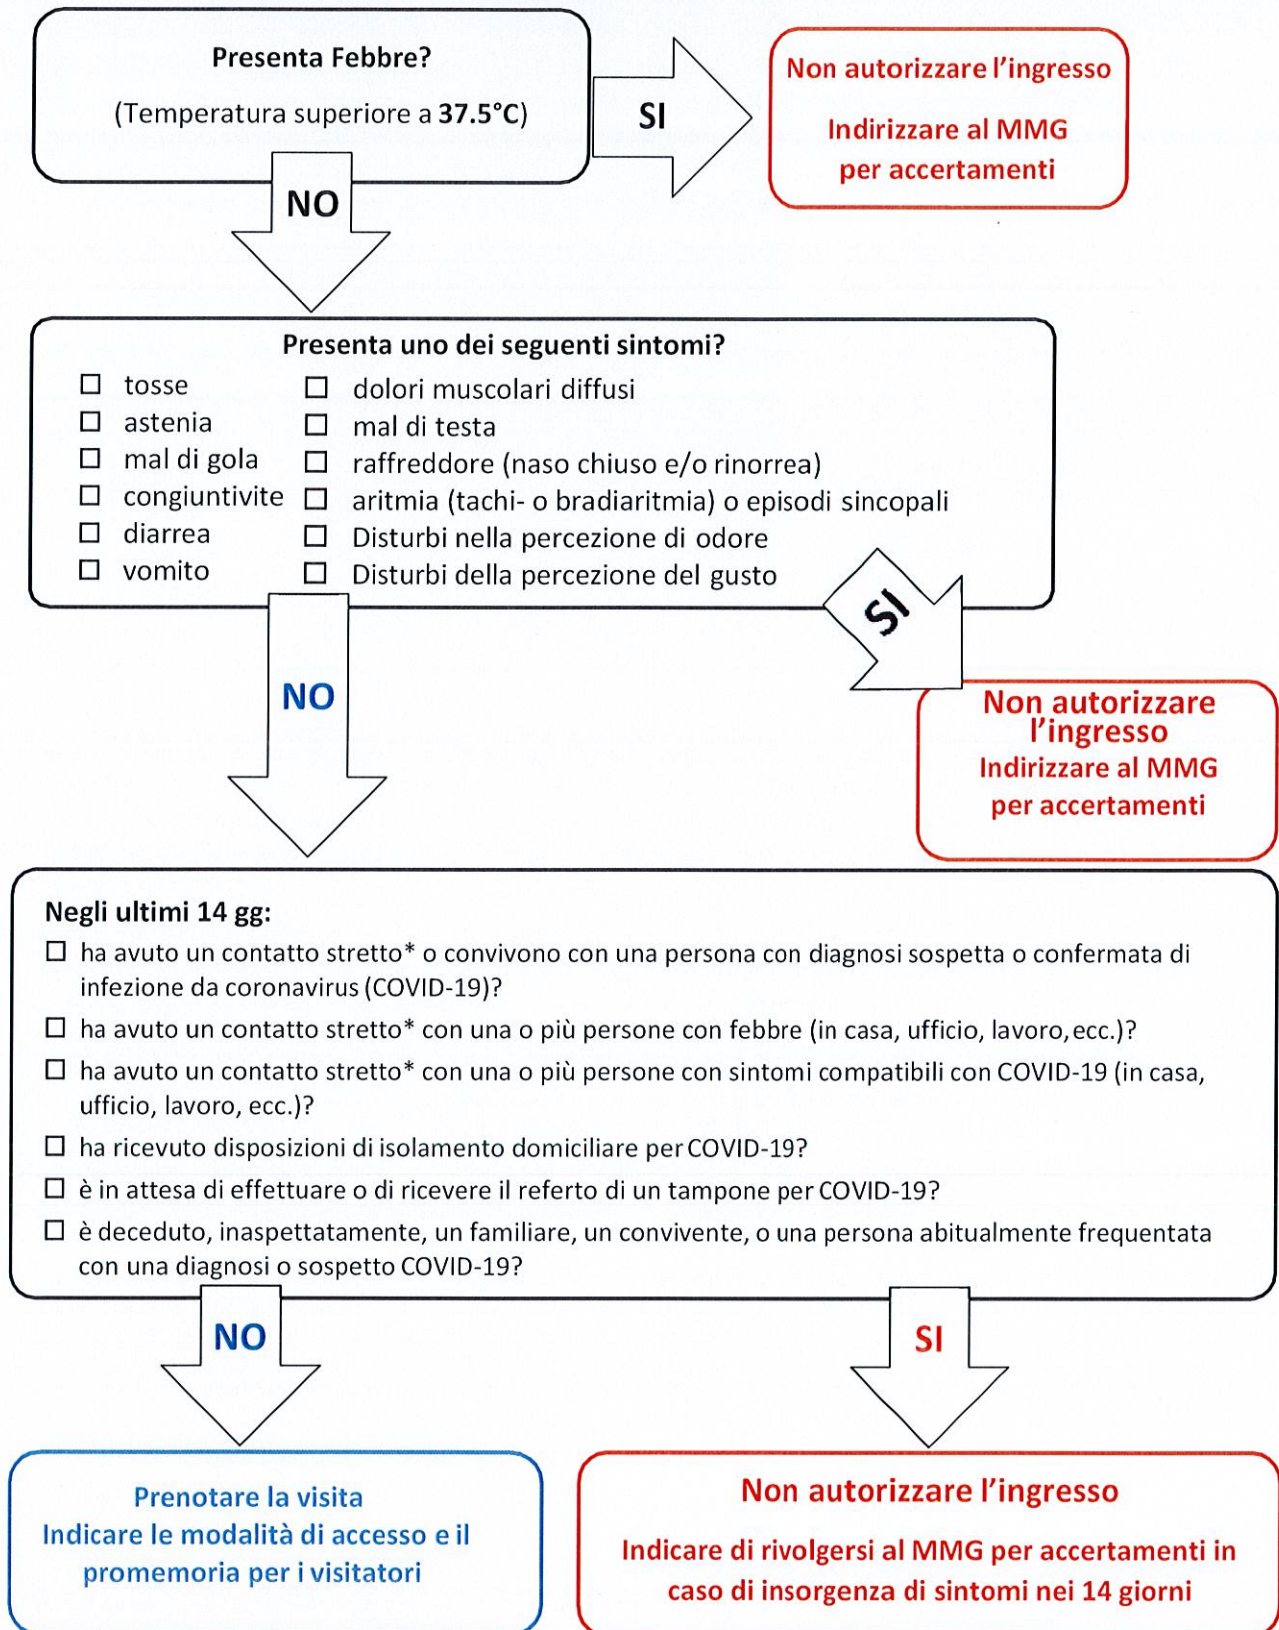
Presenta Febbre?

(Temperatura superiore a 37.5°C)

SI

Non autorizzare l'ingresso

Indirizzare al MMG per accertamenti

NO

Presenta uno dei seguenti sintomi?

☐ tosse
☐ astenia
☐ mal di gola
☐ congiuntivite
☐ diarrea
☐ vomito

☐ dolori muscolari diffusi
☐ mal di testa
☐ raffreddore (naso chiuso e/o rinorrea)
☐ aritmia (tachi- o bradiaritmia) o episodi sincopali
☐ Disturbi nella percezione di odore
☐ Disturbi della percezione del gusto

SI

NO

Non autorizzare l'ingresso
Indirizzare al MMG per accertamenti

Negli ultimi 14 gg:
☐ ha avuto un contatto stretto* o convivono con una persona con diagnosi sospetta o confermata di infezione da coronavirus (COVID-19)?
☐ ha avuto un contatto stretto* con una o più persone con febbre (in casa, ufficio, lavoro, ecc.)?
☐ ha avuto un contatto stretto* con una o più persone con sintomi compatibili con COVID-19 (in casa, ufficio, lavoro, ecc.)?
☐ ha ricevuto disposizioni di isolamento domiciliare per COVID-19?
☐ è in attesa di effettuare o di ricevere il referto di un tampone per COVID-19?
☐ è deceduto, inaspettatamente, un familiare, un convivente, o una persona abitualmente frequentata con una diagnosi o sospetto COVID-19?

NO

SI

Prenotare la visita
Indicare le modalità di accesso e il promemoria per i visitatori

Non autorizzare l'ingresso

Indicare di rivolgersi al MMG per accertamenti in caso di insorgenza di sintomi nei 14 giorni